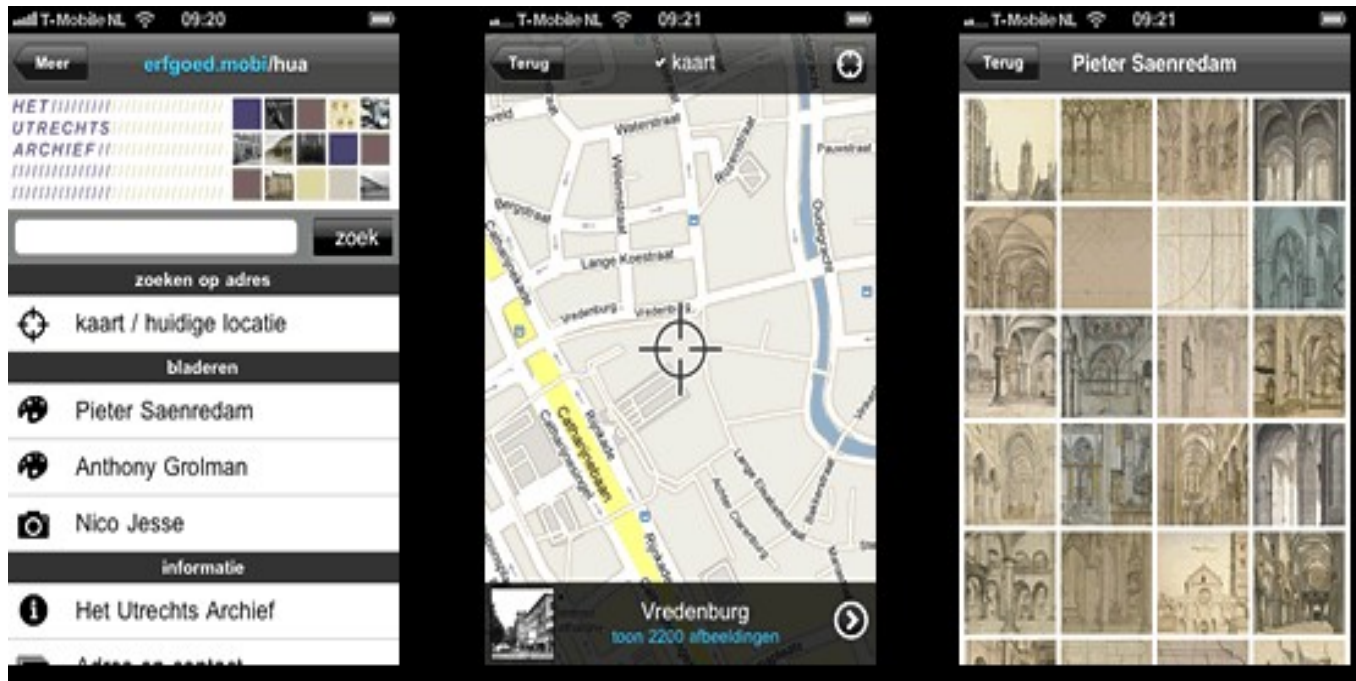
T-Mobile NL 09:20

Meer erfgoed.mobi/hua

HET
UTRECHTS
ARCHIEF

zoek

zoeken op adres

kaart / huidige locatie

bladeren

Pieter Saenredam

Anthony Grolman

Nico Jesse

informatie

Het Utrechts Archief

Adres en contact

T-Mobile NL 09:21

Terug ✔ kaart

Waterstraat
Willemstraat
Rozenstraat
Pauwstraat
Bergstraat
Oudegracht
Lange Koestraat
Vredenburg
Catharijnesingel
Catharijnebaan
Rijnkade
Lange Elisabethstraat
Achter Clarenburg
Bakkerstraat

Vredenburg
toon 2200 afbeeldingen

T-Mobile NL 09:21

Terug Pieter Saenredam